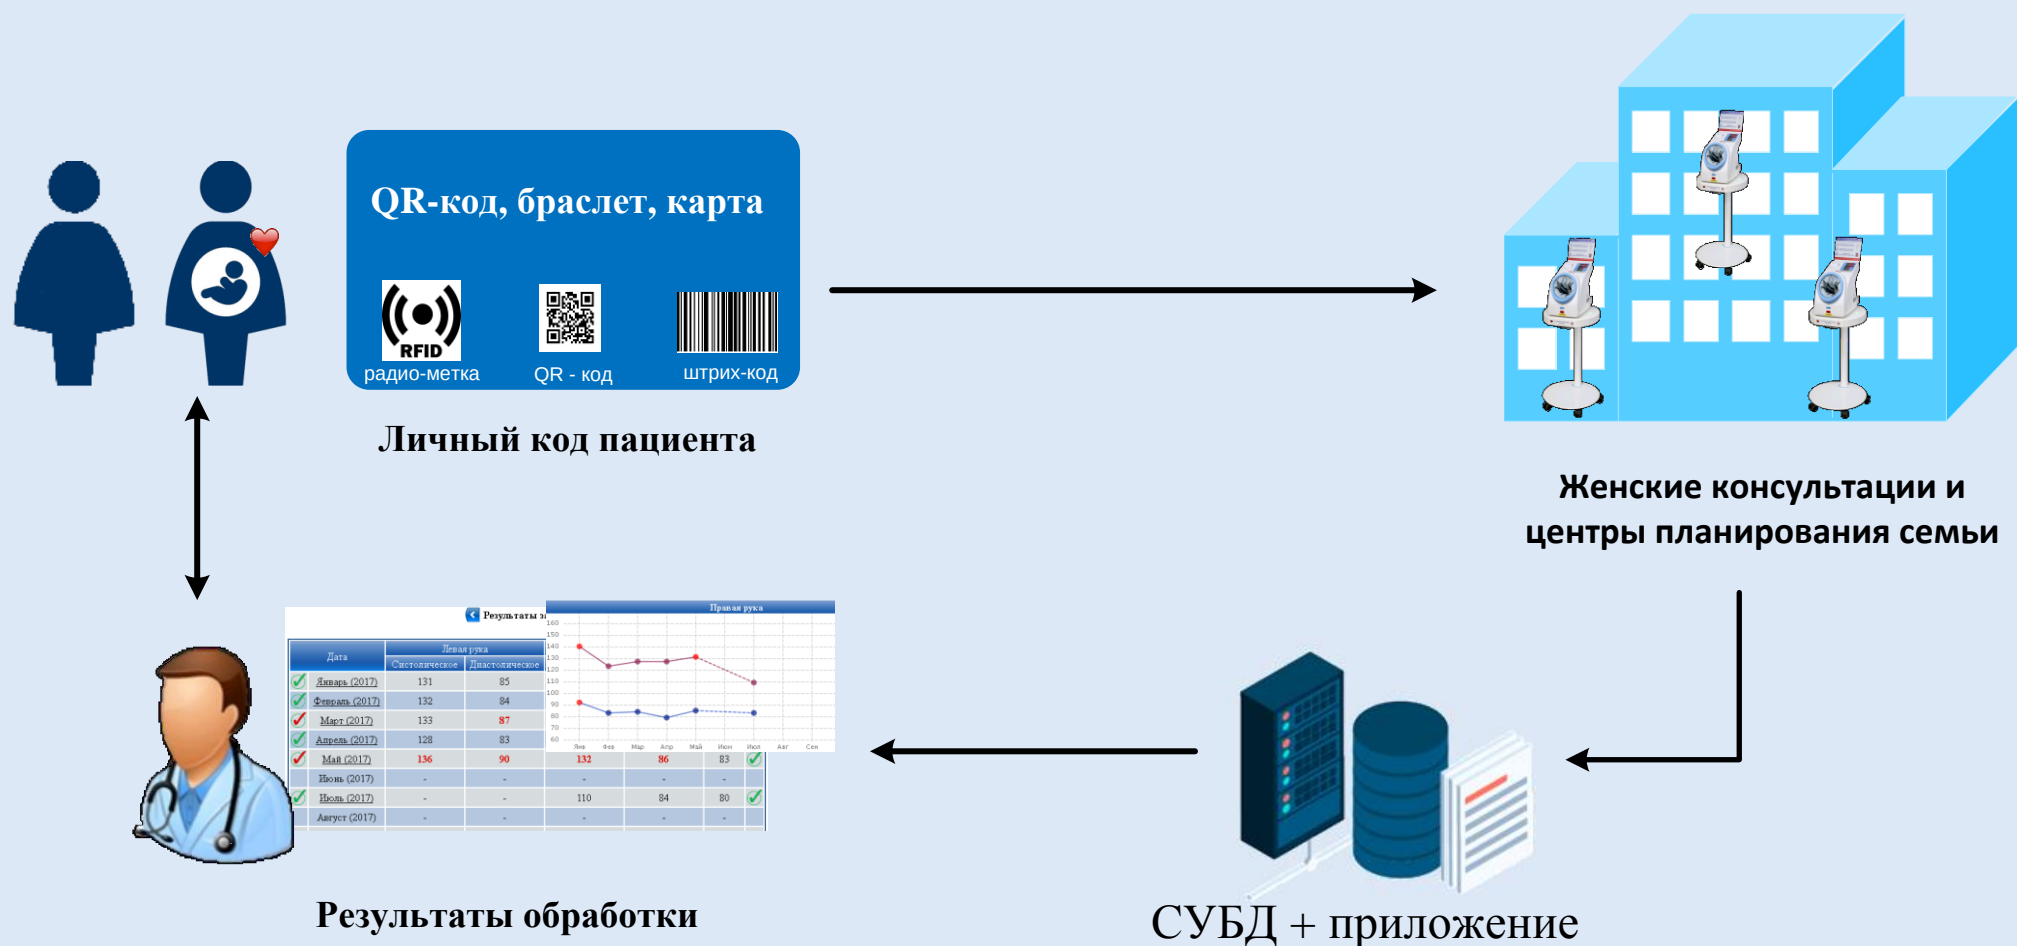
QR-код, браслет, карта

RFID
радио-метка

QR - код

штрих-код

Личный код пациента

Женские консультации и центры планирования семьи

Результаты з

Правая рука

| Дата | Левая рука Систолическое | Левая рука Диастолическое | | | |
|---|---|---|---|---|---|
| Январь (2017) | 131 | 85 | | | |
| Февраль (2017) | 132 | 84 | | | |
| Март (2017) | 133 | 87 | | | |
| Апрель (2017) | 128 | 83 | | | |
| Май (2017) | 136 | 90 | 132 | 86 | 83 |
| Июнь (2017) | - | - | - | - | - |
| Июль (2017) | - | - | 110 | 84 | 80 |
| Август (2017) | - | - | - | - | - |

160
150
140
130
120
110
100
90
80
70
60
Янв Фев Мар Апр Май Июн Июл Авг Сен

Результаты обработки

СУБД + приложение